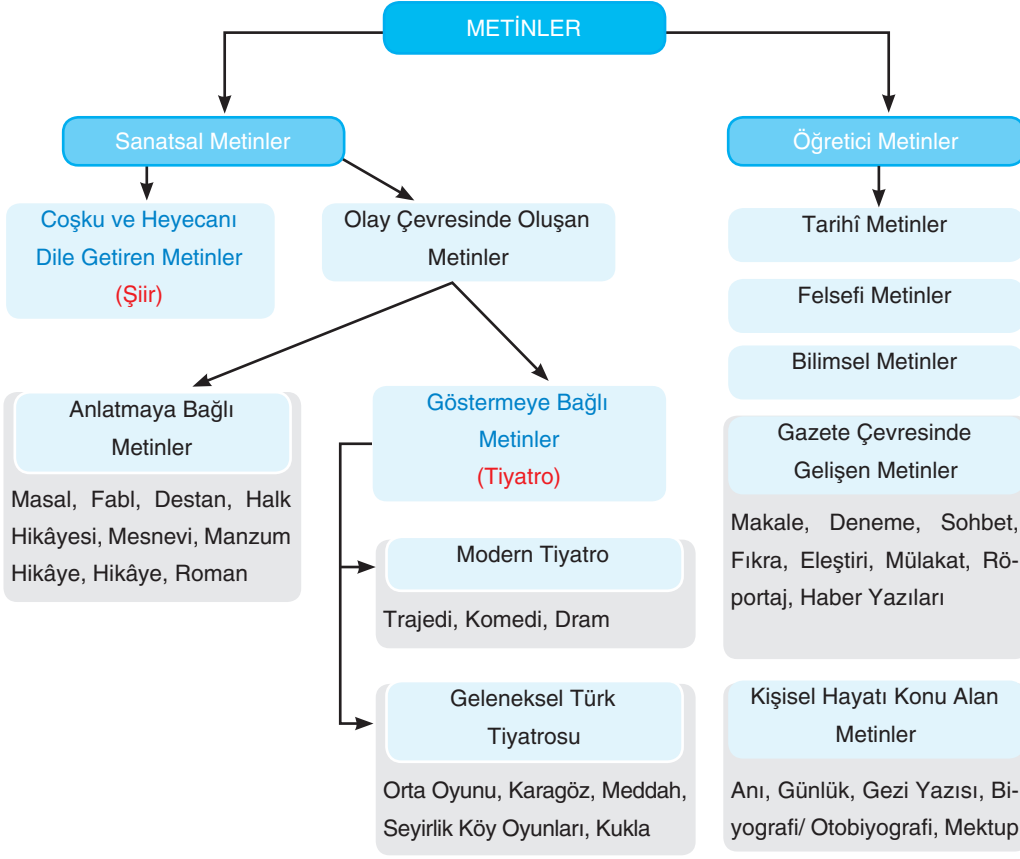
METİNLER

Sanatsal Metinler

Coşku ve Heyecanı Dile Getiren Metinler (Şiir)

Olay Çevresinde Oluşan Metinler

Anlatmaya Bağlı Metinler

Masal, Fabl, Destan, Halk Hikâyesi, Mesnevi, Manzum Hikâye, Hikâye, Roman

Göstermeye Bağlı Metinler (Tiyatro)

Modern Tiyatro

Trajedi, Komedi, Dram

Geleneksel Türk Tiyatrosu

Orta Oyunu, Karagöz, Meddah, Seyirlik Köy Oyunları, Kukla

Öğretici Metinler

Tarihî Metinler

Felsefi Metinler

Bilimsel Metinler

Gazete Çevresinde Gelişen Metinler

Makale, Deneme, Sohbet, Fıkra, Eleştiri, Mülakat, Röportaj, Haber Yazıları

Kişisel Hayatı Konu Alan Metinler

Anı, Günlük, Gezi Yazısı, Biyografi/ Otobiyografi, Mektup